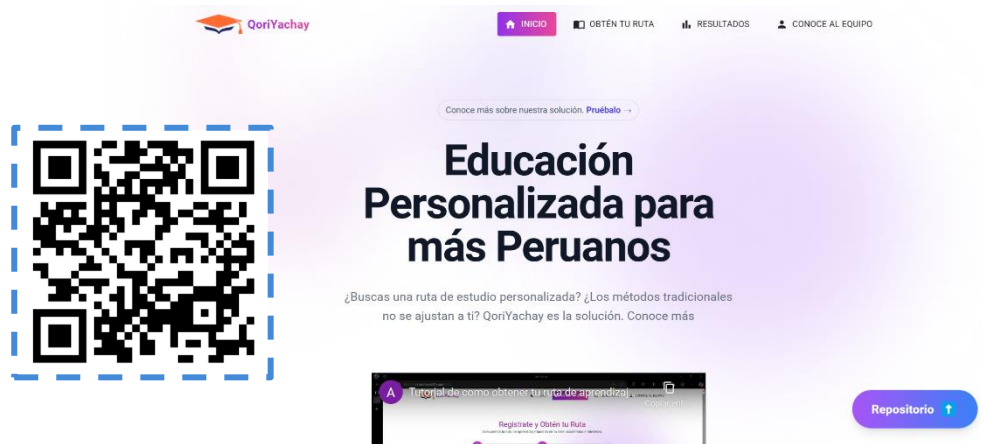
QoriYachay

INICIO OBTÉN TU RUTA RESULTADOS CONOCE AL EQUIPO

Conoce más sobre nuestra solución. Pruébalo →

Educación Personalizada para más Peruanos

¿Buscas una ruta de estudio personalizada? ¿Los métodos tradicionales no se ajustan a ti? QoriYachay es la solución. Conoce más

A Tutorial de como obtener tu ruta de aprendizaj...

Copiar enl...

Registrate y Obtén tu Ruta

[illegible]

Repositorio